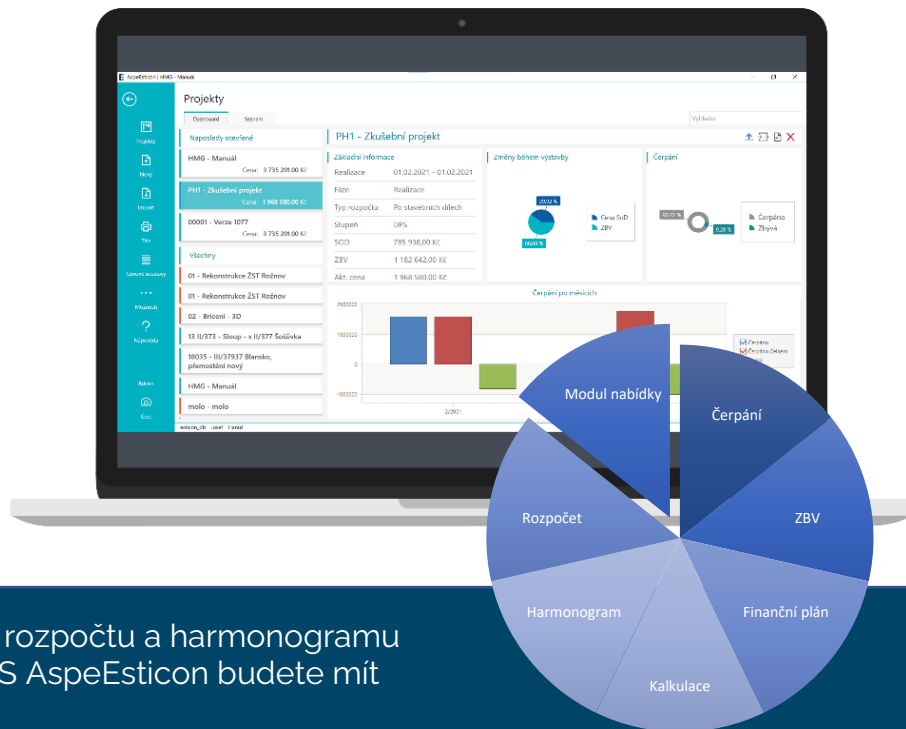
AspeEsticon | HMG - Manuál

Projekty

Dashboard

Seznam

Vyhledat

Projekty

Nový

Import

Tisk

Číselník struktury

Možnosti

Nápověda

Admin

User

Naposledy otevřené

HMG - Manuál
Cena: 3 735 201,00 Kč

PH1 - Zkušební projekt
Cena: 1 968 580,00 Kč

00001 - Verze 1077
Cena: 3 735 201,00 Kč

Všechny

01 - Rekonstrukce ŽST Rožnov

01 - Rekonstrukce ŽST Rožnov

02 - Briconi - 3D

13 II/373 - Sloup - x II/377 Šošůvka

18035 - III/37937 Blansko, přemostění nový

HMG - Manuál

molo - molo

PH1 - Zkušební projekt

Základní informace

| Realizace | 01.02.2021 - 01.02.2021 |
|---|---|
| Fáze | Realizace |
| Typ rozpočtu | Po stavebních dílech |
| Stupeň | DPS |
| SOD | 785 938,00 Kč |
| ZBV | 1 182 642,00 Kč |
| Akt. cena | 1 968 580,00 Kč |

Změny během výstavby

Cena SoD
ZBV

Čerpání

Čerpáno
Zbývá

Čerpání po měsících

Čerpáno
Čerpáno Celkem

2/2021

Modul nabídky

Čerpání

ZBV

Finanční plán

Kalkulace

Harmonogram

Rozpočet

rozpočtu a harmonogramu
S AspeEsticon budete mít